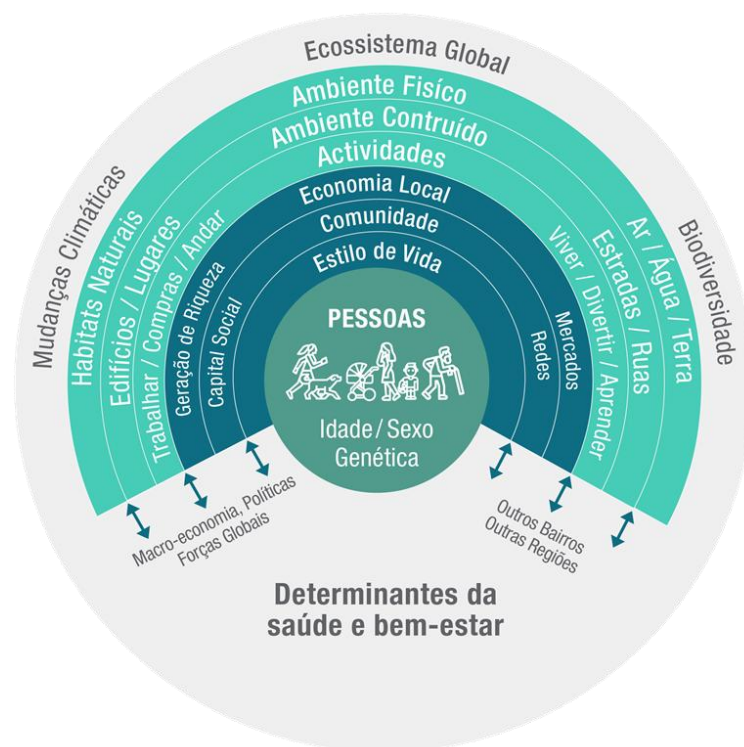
Ecossistema Global

Ambiente Fisíco

Ambiente Contruído

Actividades

Economia Local

Comunidade

Estilo de Vida

PESSOAS

Idade / Sexo
Genética

Mudanças Climáticas

Habitats Naturais

Edifícios / Lugares

Trabalhar / Compras / Andar

Geração de Riqueza

Capital Social

Biodiversidade

Ar / Água / Terra

Estradas / Ruas

Viver / Divertir / Aprender

Mercados

Redes

Macro-economia, Políticas
Forças Globais

Outros Bairros
Outras Regiões

Determinantes da
saúde e bem-estar